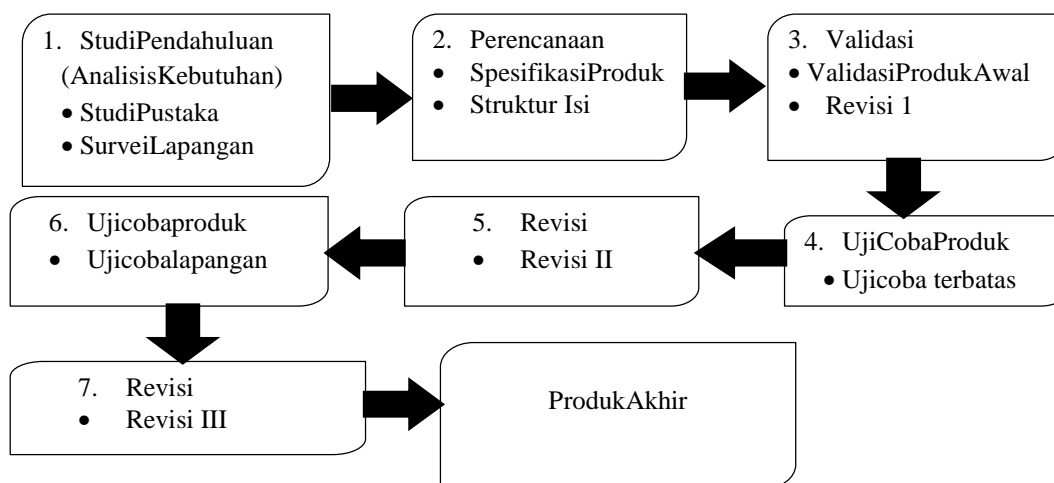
1. StudiPendahuluan (AnalisisKebutuhan)
• StudiPustaka
• SurveiLapangan

2. Perencanaan
• SpesifikasiProduk
• Struktur Isi

3. Validasi
• ValidasiProdukAwal
• Revisi 1

4. UjiCobaProduk
• Ujicoba terbatas

5. Revisi
• Revisi II

6. Ujicobaproduk
• Ujicobalapangan

7. Revisi
• Revisi III

ProdukAkhir